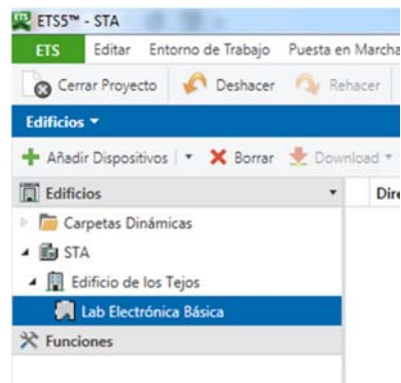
ETS5™ - STA
ETS Editar Entorno de Trabajo Puesta en Marcha
Cerrar Proyecto Deshacer Rehacer
Edificios ▾
Añadir Dispositivos ▾ Borrar Download ▾
Edificios
Dire
Carpetas Dinámicas
STA
Edificio de los Tejos
Lab Electrónica Básica
Funciones